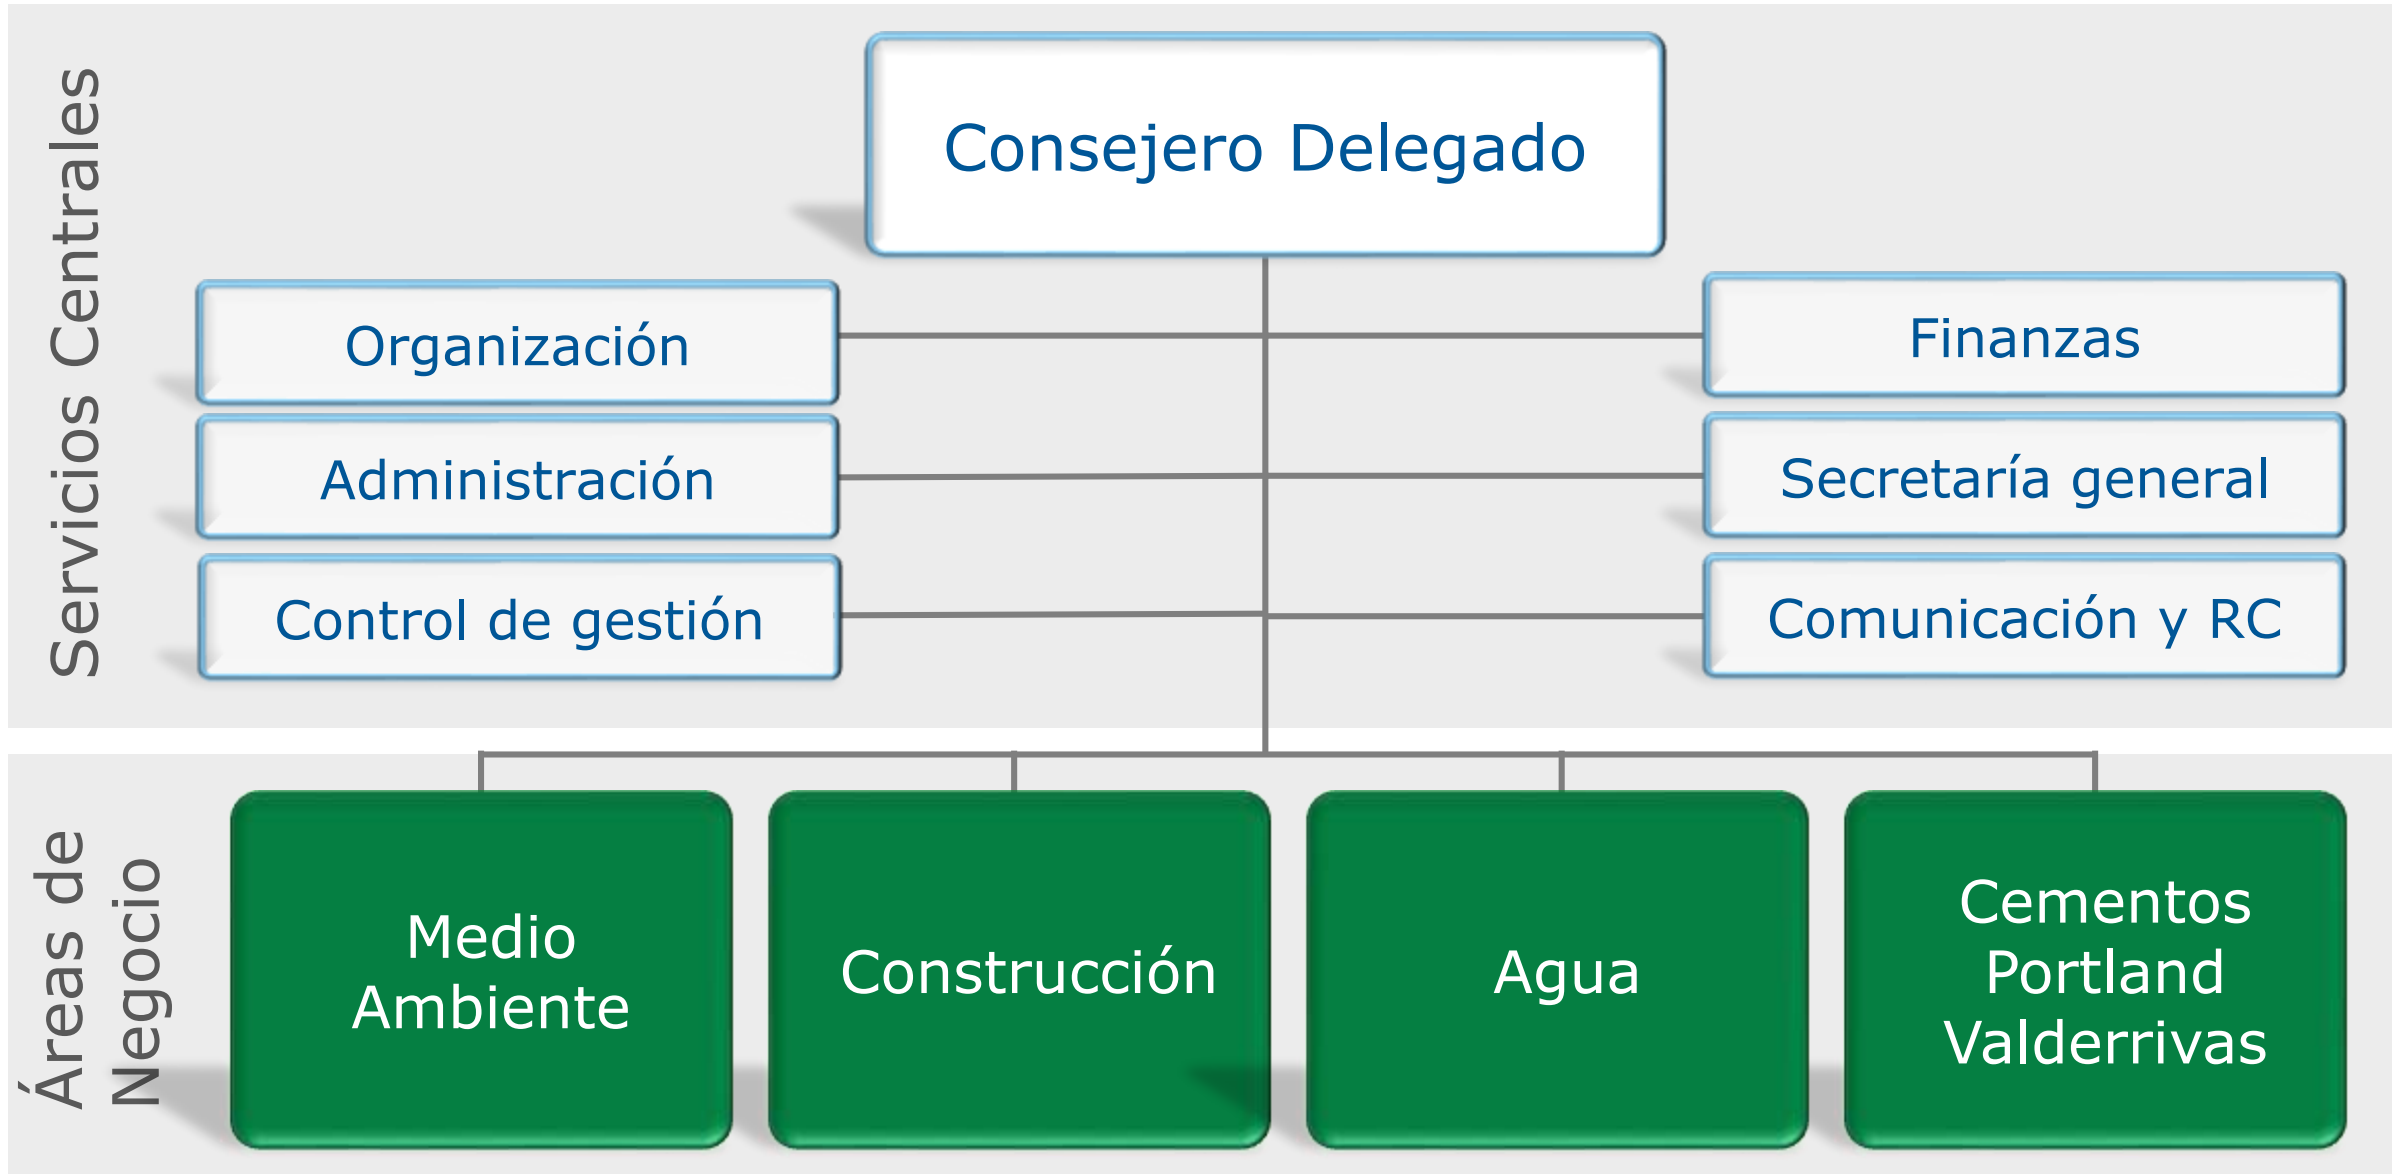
Servicios Centrales

Consejero Delegado

Organización

Administración

Control de gestión

Finanzas

Secretaría general

Comunicación y RC

Áreas de Negocio

Medio Ambiente

Construcción

Agua

Cementos Portland Valderrivas